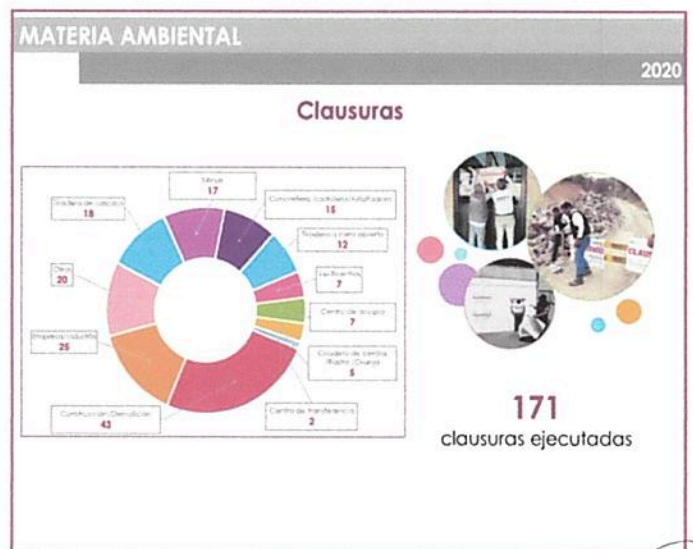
MATERIA AMBIENTAL

2020

Clausuras

Talleres
17

Gradería de vacíado
18

Concreteras, ladrilleras, fundidoras
15

Tiraderos a cielo abierto
12

Otros
20

Vertederos
7

Centro de acopio
7

Empresas industriales
25

Cribados de arena, ripio y grava
5

Construcción Demolición
43

Centro de transferencia
2

171
clausuras ejecutadas